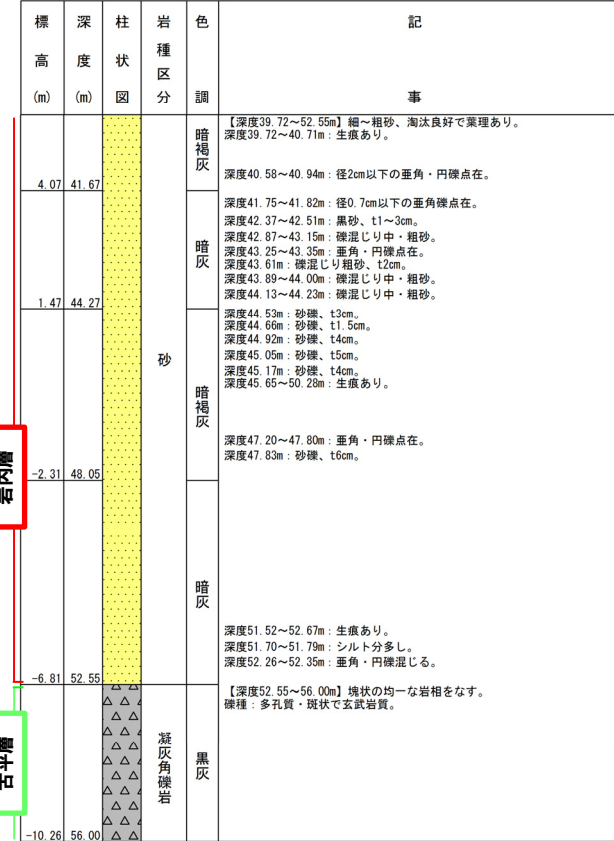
| 標高 (m) | 深度 (m) | 柱状図 | 岩種区分 | 色調 | 記事 |
|---|---|---|---|---|---|
| 4.07 | 41.67 | | 砂 | 暗褐灰 | 【深度39.72～52.55m】細～粗砂、淘汰良好で葉理あり。 深度39.72～40.71m：生痕あり。 深度40.58～40.94m：径2cm以下の亜角・円礫点在。 |
| 1.47 | 44.27 | | | 暗灰 | 深度41.75～41.82m：径0.7cm以下の亜角礫点在。 深度42.37～42.51m：黒砂、t1～3cm。 深度42.87～43.15m：礫混じり中・粗砂。 深度43.25～43.35m：亜角・円礫点在。 深度43.61m：礫混じり粗砂、t2cm。 深度43.89～44.00m：礫混じり中・粗砂。 深度44.13～44.23m：礫混じり中・粗砂。 |
| -2.31 | 48.05 | | | 暗褐灰 | 深度44.53m：砂礫、t3cm。 深度44.66m：砂礫、t1.5cm。 深度44.92m：砂礫、t4cm。 深度45.05m：砂礫、t5cm。 深度45.17m：砂礫、t4cm。 深度45.65～50.28m：生痕あり。 深度47.20～47.80m：亜角・円礫点在。 深度47.83m：砂礫、t6cm。 |
| -6.81 | 52.55 | | | 暗灰 | 深度51.52～52.67m：生痕あり。 深度51.70～51.79m：シルト分多し。 深度52.26～52.35m：亜角・円礫混じる。 |
| -10.26 | 56.00 | | 凝灰角礫岩 | 黒灰 | 【深度52.55～56.00m】塊状の均一な岩相をなす。 礫種：多孔質・斑状で玄武岩質。 |

岩内層

古平層